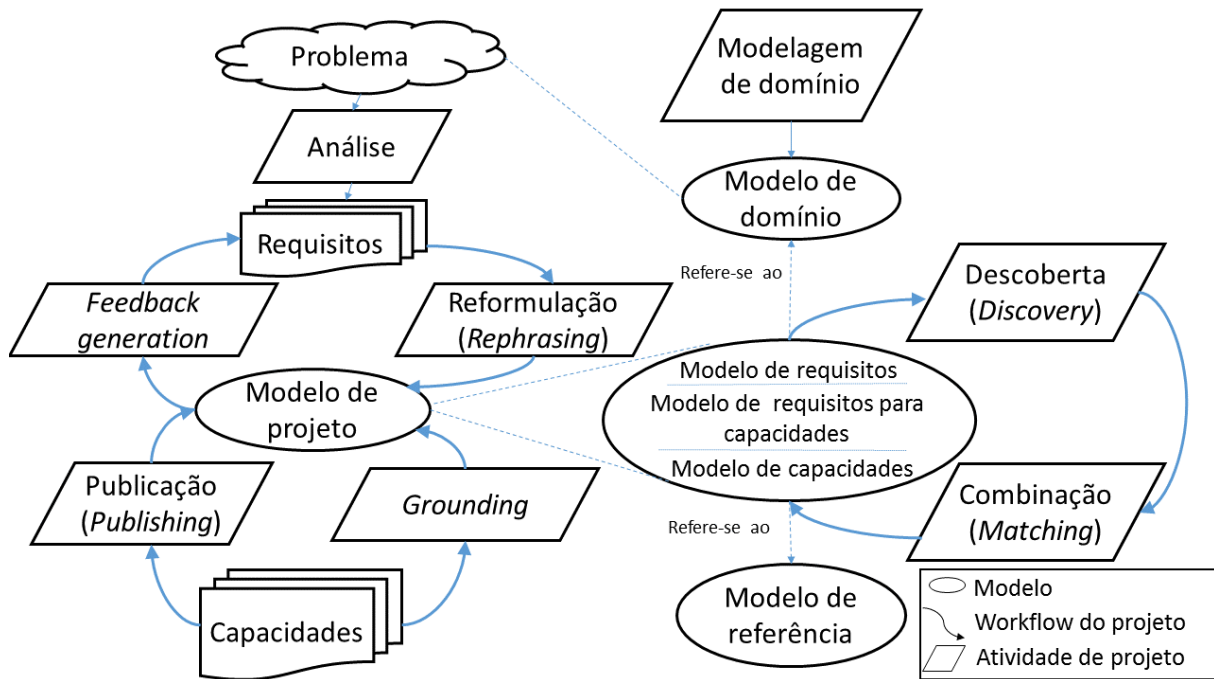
Problema

Modelagem de domínio

Análise

Modelo de domínio

Requisitos

Refere-se ao

Descoberta (Discovery)

Feedback generation

Reformulação (Rephrasing)

Modelo de projeto

Modelo de requisitos
Modelo de requisitos para capacidades
Modelo de capacidades

Publicação (Publishing)

Grounding

Combinação (Matching)

Refere-se ao

Capacidades

Modelo de referência

Modelo
Workflow do projeto
Atividade de projeto